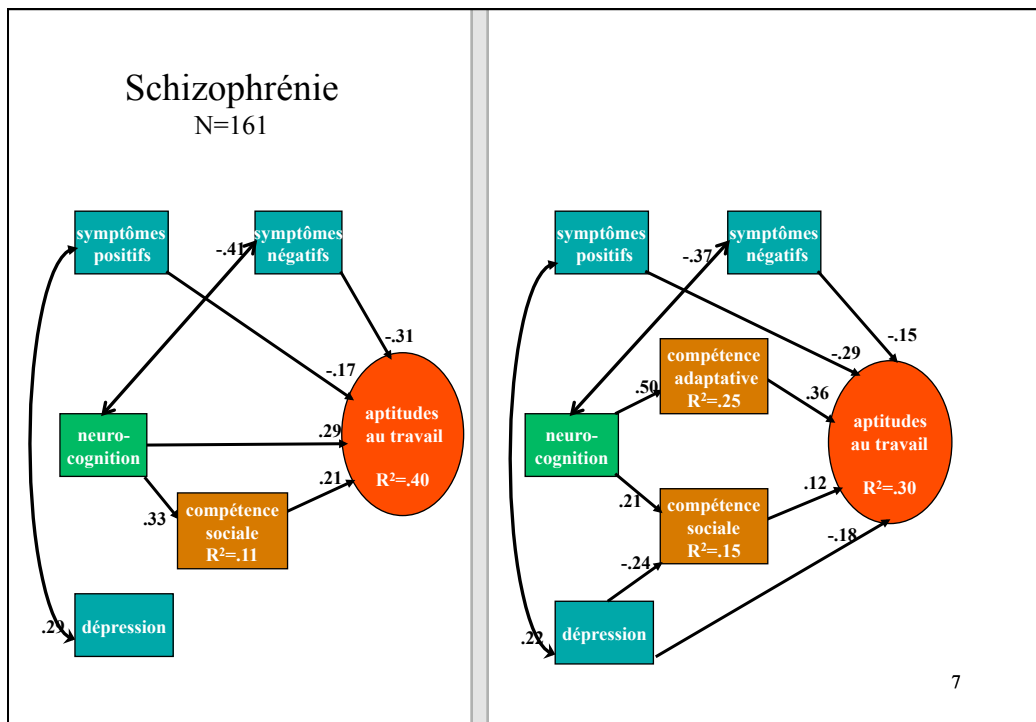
Schizophrénie
N=161

symptômes positifs
symptômes négatifs
-.41
-.31
-.17
neuro-cognition
aptitudes au travail
R²=.40
.29
.21
.33
compétence sociale
R²=.11
.29
dépression

symptômes positifs
symptômes négatifs
-.37
-.15
-.29
compétence adaptative
R²=.25
.50
.36
neuro-cognition
aptitudes au travail
R²=.30
.21
compétence sociale
R²=.15
.12
-.18
-.24
.22
dépression

7